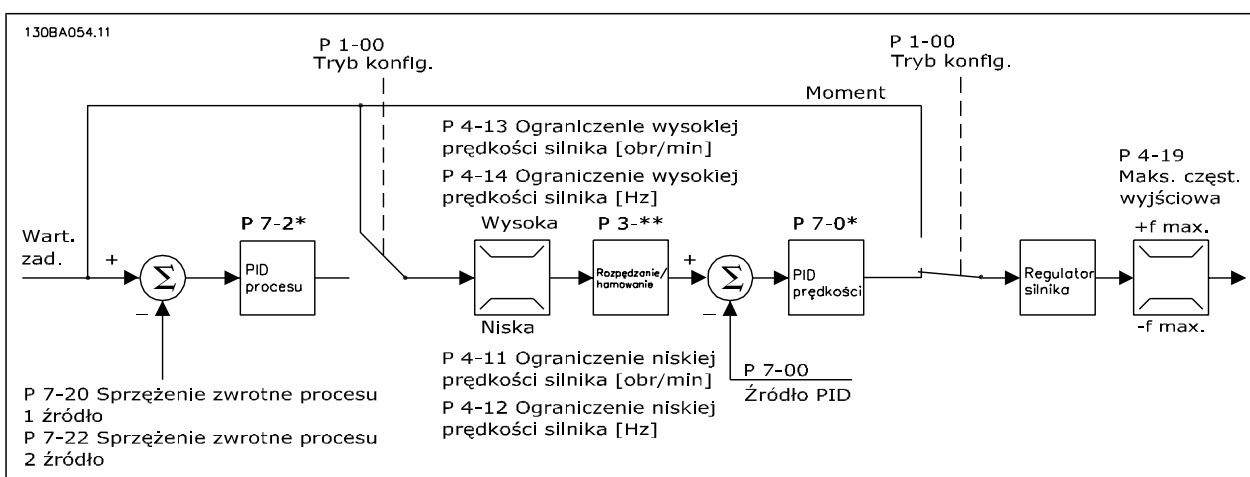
130BA054.11

P 1-00
Tryb konfig.

P 1-00
Tryb konfig.

Moment

P 4-13 Ograniczenie wysokiej prędkości silnika [obr/min]

P 4-14 Ograniczenie wysokiej prędkości silnika [Hz]

P 4-19
Maks. częst. wyjściowa

Wart. zad.

+

$\Sigma$

−

P 7-2*

PID procesu

Wysoka

Niska

P 3-**

Rozpędzanie/ hamowanie

+

$\Sigma$

−

P 7-0*

PID prędkości

Regulator silnika

+f max.

-f max.

P 4-11 Ograniczenie niskiej prędkości silnika [obr/min]

P 4-12 Ograniczenie niskiej prędkości silnika [Hz]

P 7-00
Źródło PID

P 7-20 Sprzężenie zwrotne procesu 1 źródło

P 7-22 Sprzężenie zwrotne procesu 2 źródło